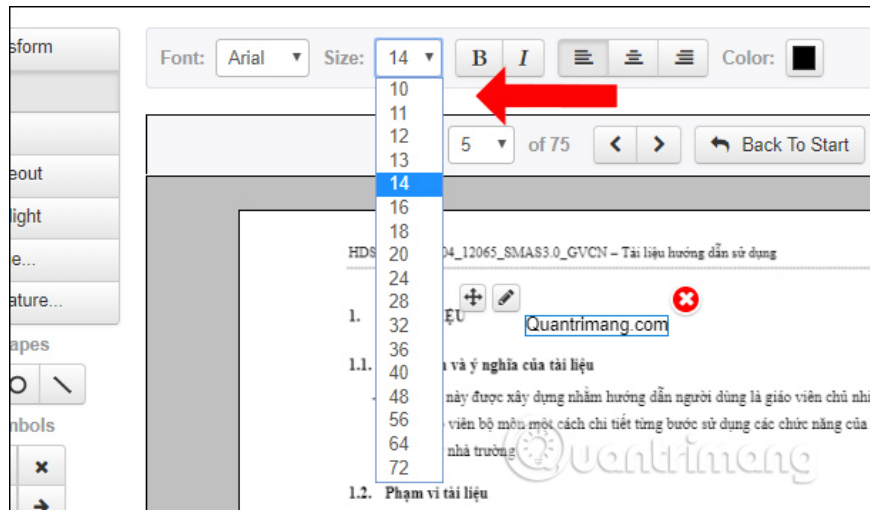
sform

eout
light
e...
ature...
apes
nbols

Font: Arial
Size: 14
B I
Color:

10
11
12
13
14
16
18
20
24
28
32
36
40
48
56
64
72

5 of 75
Back To Start

HDS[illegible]04_12065_SMAS3.0_GVCN – Tài liệu hướng dẫn sử dụng

Quantrimang.com

1. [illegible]ỆU

1.1. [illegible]h và ý nghĩa của tài liệu

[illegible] này được xây dựng nhằm hướng dẫn người dùng là giáo viên chủ nhi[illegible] viên bộ môn một cách chi tiết từng bước sử dụng các chức năng của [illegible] nhà trường

1.2. Phạm vi tài liệu

Quantrimang